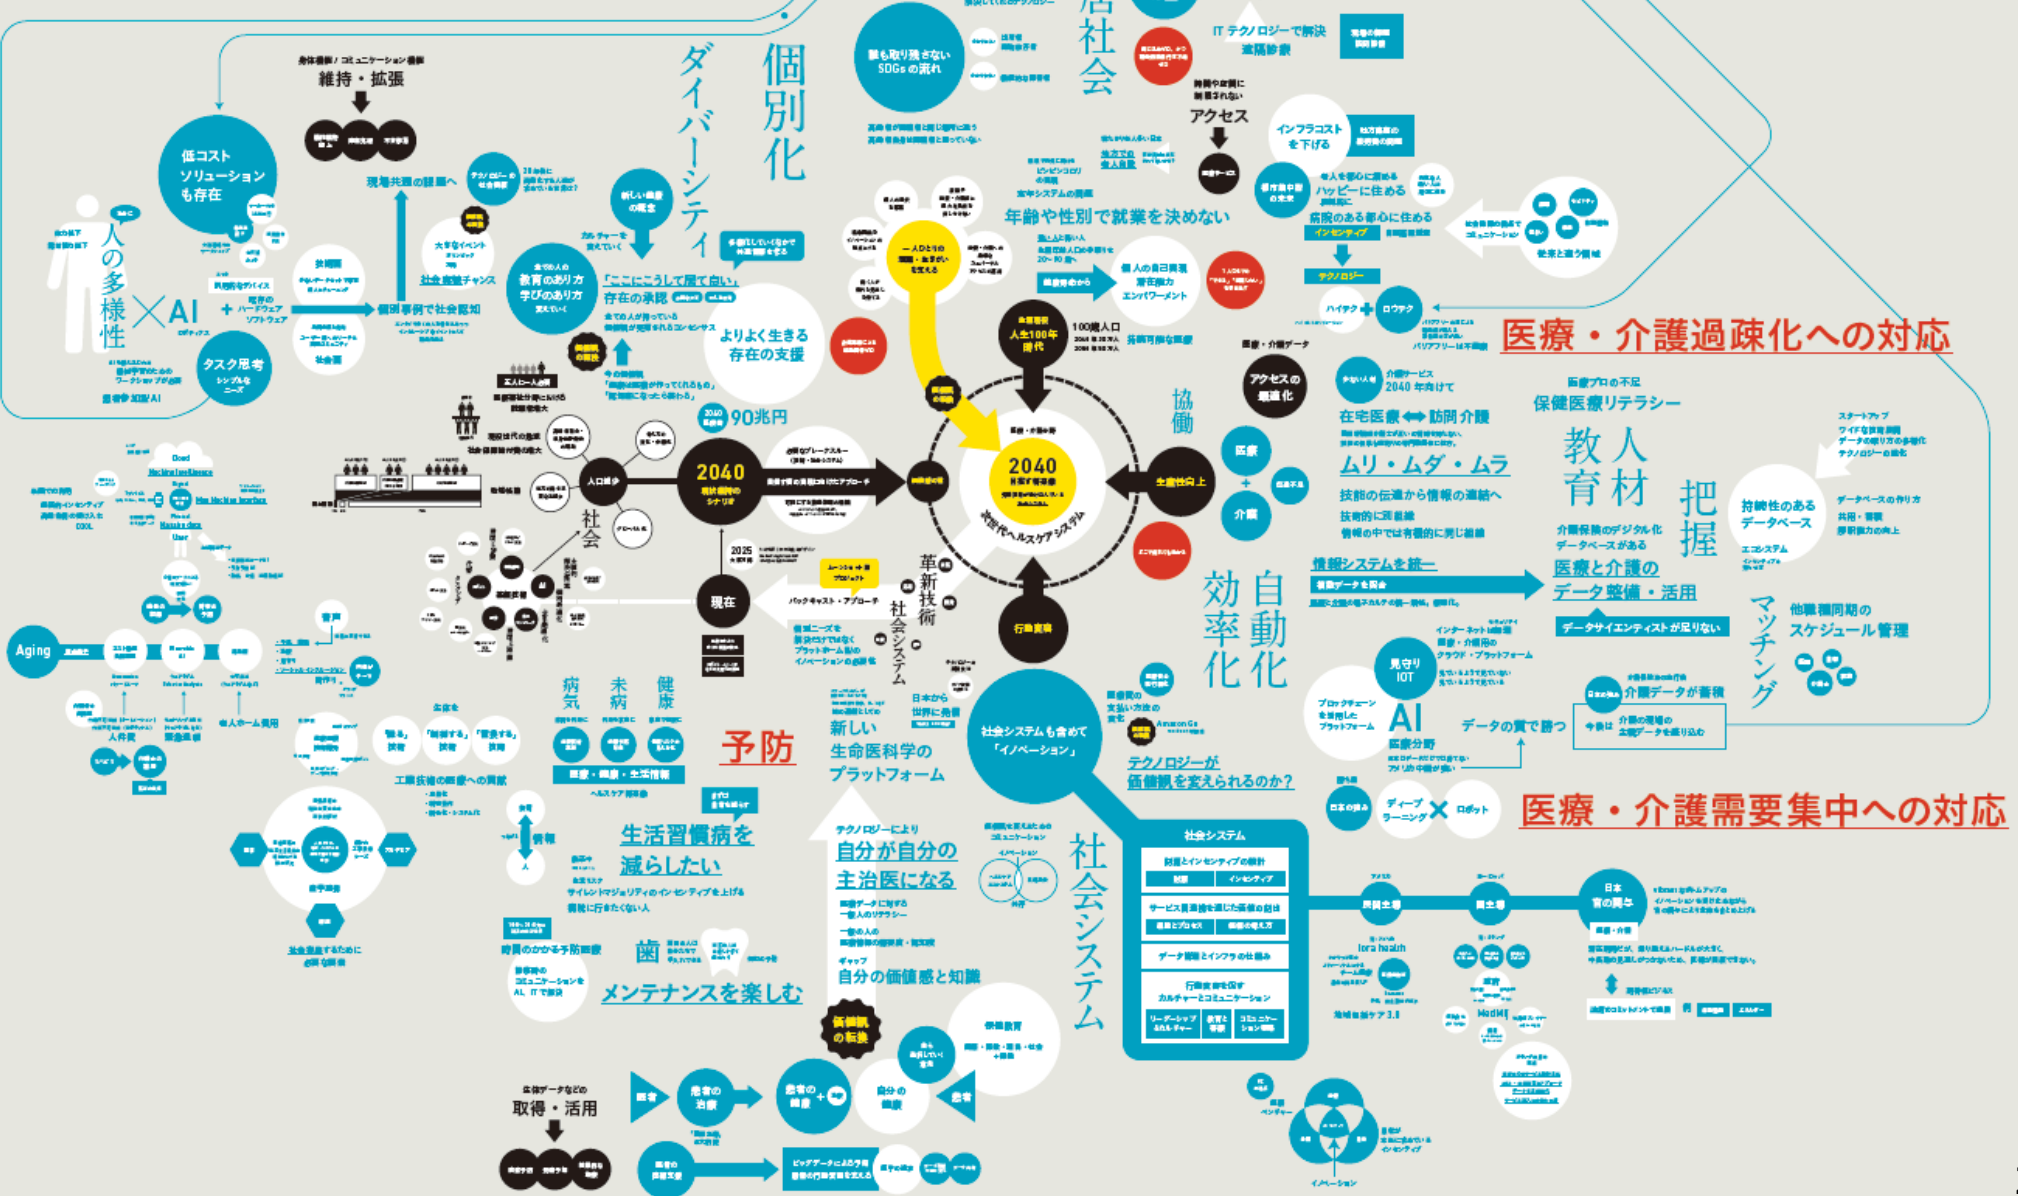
個別化

ダイバーシティ

居社会

誰も取り残さない SDGs の流れ

IT テクノロジーで解決

遠隔診療

アクセス

インフラコストを下げる

ハッピーに住める

病院のある都心に住める

インセンティブ

テクノロジー

ハイテク + ロウテク

医療・介護過疎化への対応

身体機能 / コミュニケーション機能

維持・拡張

低コストソリューションも存在

人の多様性 × AI

現場共感の課題へ

大切なイベント

社会参加チャンス

個別事例で社会認知

タスク思考

新しい価値の概念

教育のあり方学びのあり方

「ここにこうして居て良い」存在の承認

よりよく生きる存在の支援

年齢や性別で就業を決めない

個人の自己再現潜在能力エンパワーメント

一人ひとりの価値・生きがいを支える

人生100年時代

100歳人口

90兆円

2040

2040

次世代ヘルスケアシステム

アクセスの最適化

協働

医療

介護

生産性向上

在宅医療 ⇔ 訪問介護

2040年に向けて

保健医療リテラシー

人材教育

ムリ・ムダ・ムラ

技能の伝達から情報の連続へ

把握

持続性のあるデータベース

情報システムを統一

医療と介護のデータ整備・活用

データサイエンティストが足りない

自動化

効率化

マッチング

他職種間のスケジュール管理

見守り IoT

AI

データの質で勝つ

介護データが蓄積

医療・介護需要集中への対応

ディープラーニング × ロボット

社会

人口減少

現在

2025

バックキャスト・アプローチ

革新技術

社会システム

行動変容

Aging

病気

未病

健康

予防

生活習慣病を減らしたい

新しい生命医科学のプラットフォーム

自分が自分の主治医になる

自分の価値感と知識

社会システムも含めて「イノベーション」

テクノロジーが価値観を変えられるのか?

社会システム

社会システム

日本

メンテナンスを楽しむ

価値観の転換

取得・活用

患者

患者の治療

患者の健康

自分の健康